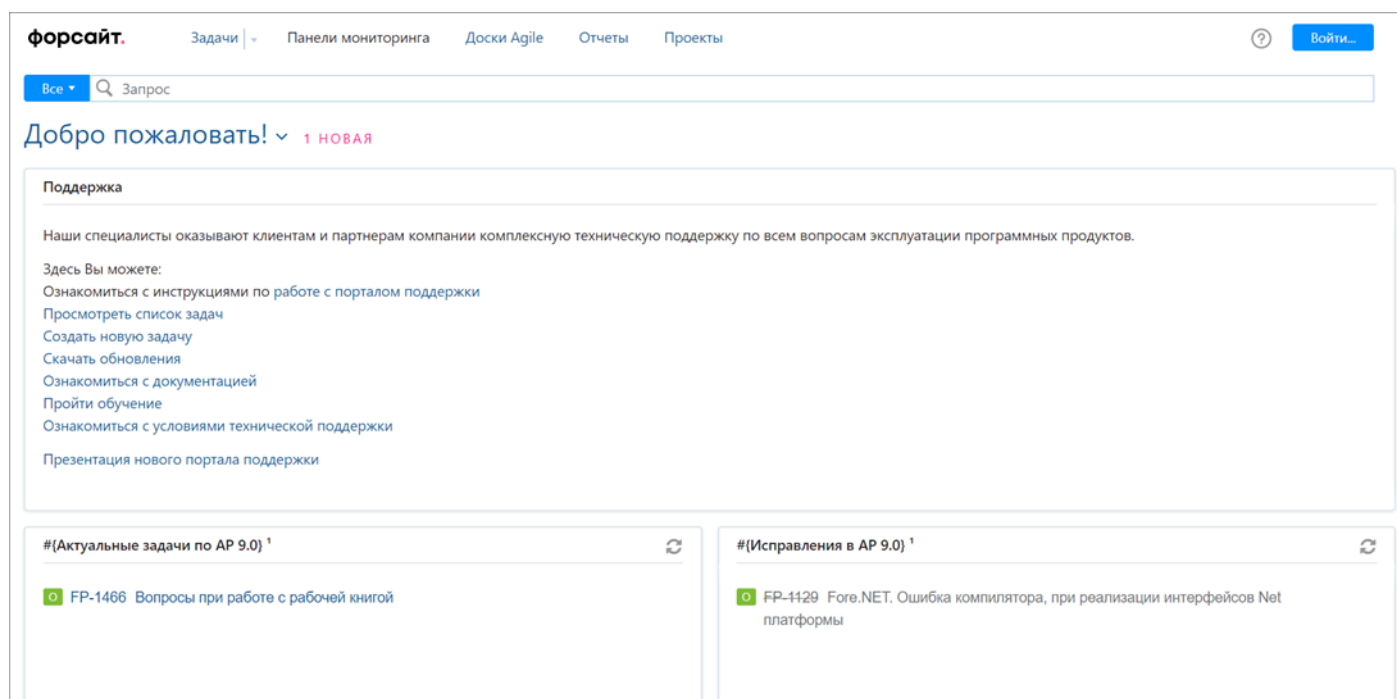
форсайт. Задачи Панели мониторинга Доски Agile Отчеты Проекты Войти...

Все Запрос

Добро пожаловать! 1 НОВАЯ

Поддержка

Наши специалисты оказывают клиентам и партнерам компании комплексную техническую поддержку по всем вопросам эксплуатации программных продуктов.

Здесь Вы можете:
Ознакомиться с инструкциями по работе с порталом поддержки
Просмотреть список задач
Создать новую задачу
Скачать обновления
Ознакомиться с документацией
Пройти обучение
Ознакомиться с условиями технической поддержки

Презентация нового портала поддержки

#{Актуальные задачи по AP 9.0} $^1$

O FP-1466 Вопросы при работе с рабочей книгой

#{Исправления в AP 9.0} $^1$

O FP-1129 Fore.NET. Ошибка компилятора, при реализации интерфейсов Net платформы